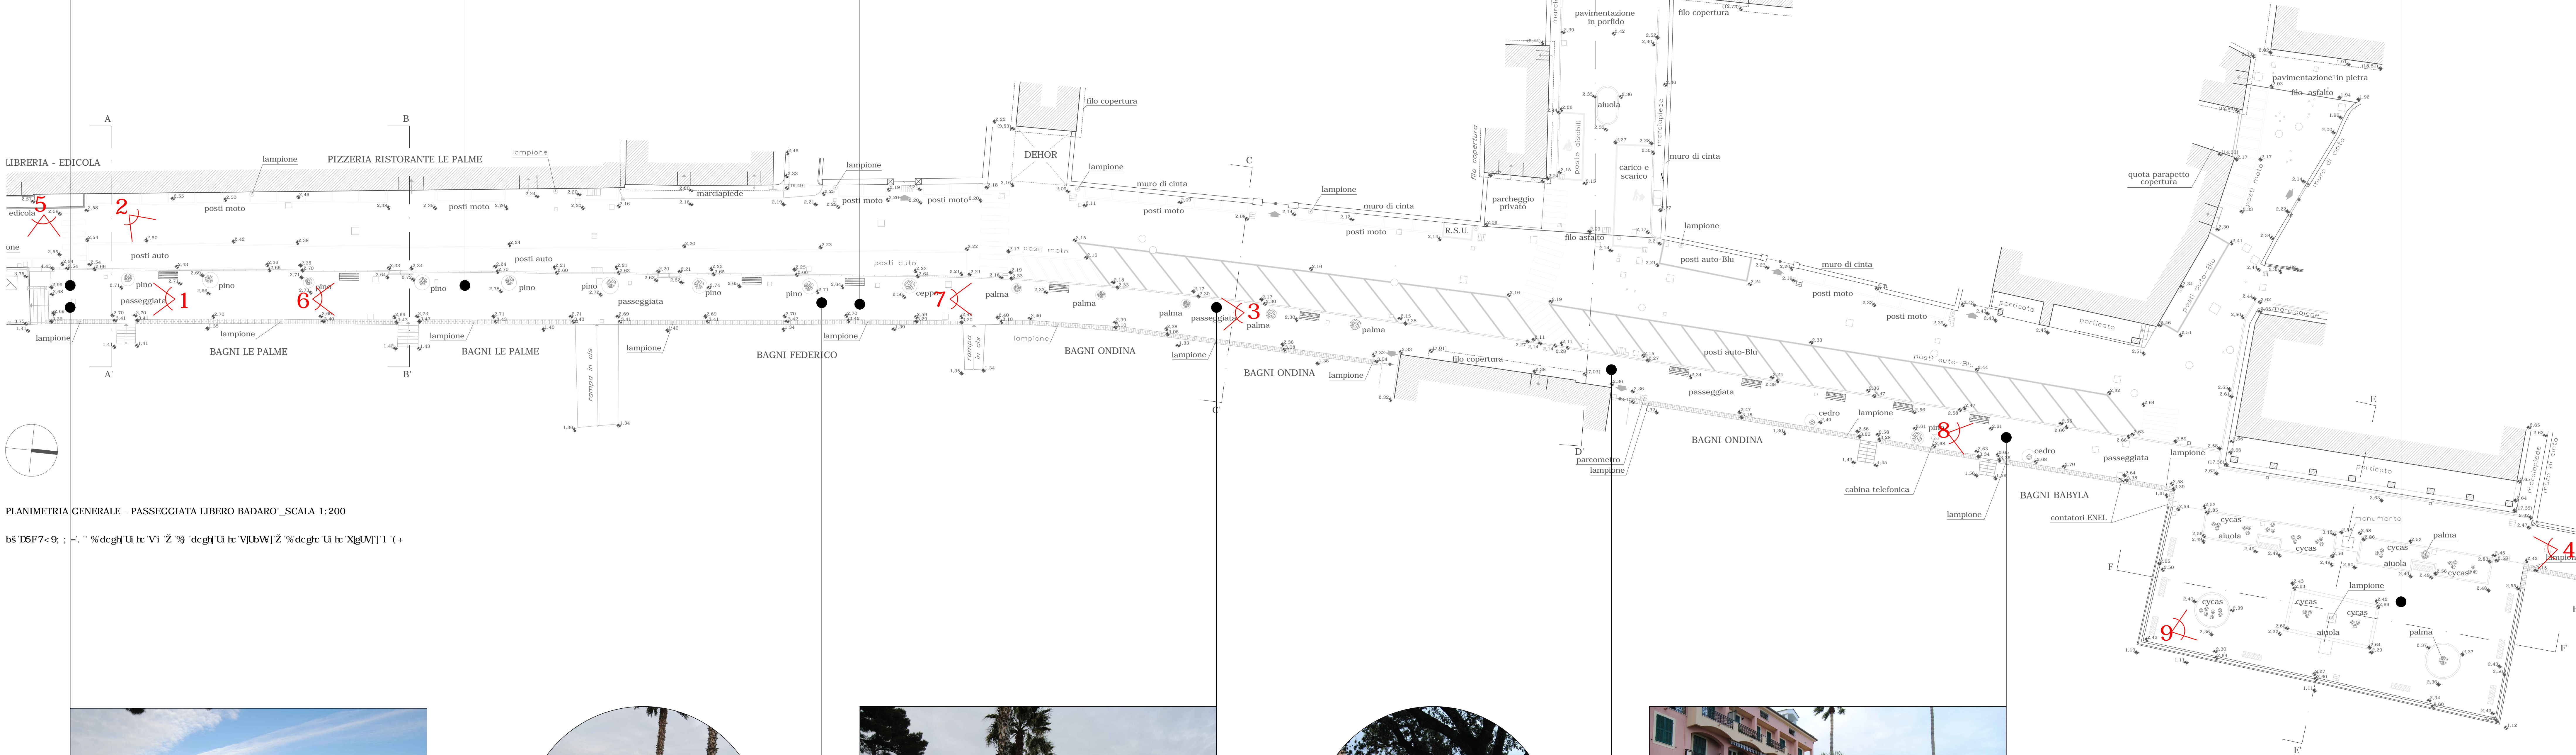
A
B
LIBRERIA - EDICOLA
lampione
PIZZERIA RISTORANTE LE PALME
lampione
lampione
DEHOR
filo copertura
lampione
C
marciapiede
posti moto
posti moto
posti moto
posti moto
muro di cinta
posti moto
lampione
muro di cinta
posti moto
edicola
5
2
posti auto
posti auto
posti auto
posti moto
pino
pino
pino
pino
pino
pino
passeggiata
1
6
pino
passeggiata
pino
7
ceppo
palma
palma
palma
3
passeggiata
palma
palma
lampione
lampione
lampione
lampione
lampione
lampione
lampione
BAGNI LE PALME
BAGNI LE PALME
BAGNI FEDERICO
BAGNI ONDINA
BAGNI ONDINA
A'
B'
C'
rampa in cls
rampa in cls
PLANIMETRIA GENERALE - PASSEGGIATA LIBERO BADARO'_SCALA 1:200
pavimentazione in porfido
filo copertura
aiuola
posto disabili
filo copertura
parcheggio privato
carico e scarico
marciapiede
muro di cinta
R.S.U.
filo asfalto
lampione
posti auto-Blu
muro di cinta
posti moto
posti moto
porticato
porticato
posti auto-Blu
posti auto-Blu
filo copertura
lampione
passeggiata
cedro
lampione
8
pino
BAGNI ONDINA
parcometro
lampione
D
D'
cabina telefonica
cedro
passeggiata
lampione
BAGNI BABYLA
contatori ENEL
lampione
pavimentazione in pietra
filo asfalto
quota parapetto copertura
muro di cinta
posti moto
posti auto-Blu
marciapiede
porticato
E
monumento
palma
cycas
aiuola
cycas
cycas
aiuola
cycas
4
lampione
F
lampione
cycas
cycas
cycas
aiuola
9
palma
marciapiede
muro di cinta
F'
E'